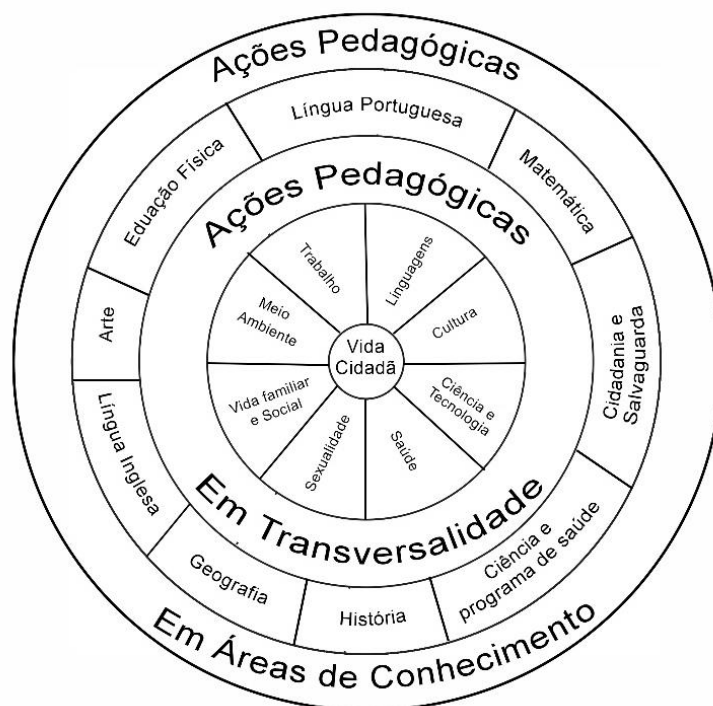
Ações Pedagógicas

Língua Portuguesa

Matemática

Cidadania e Salvaguarda

Ciência e programa de saúde

História

Geografia

Língua Inglesa

Arte

Educação Física

Ações Pedagógicas

Trabalho

Linguagens

Cultura

Ciência e Tecnologia

Saúde

Sexualidade

Vida familiar e Social

Meio Ambiente

Vida Cidadã

Em Transversalidade

Em Áreas de Conhecimento